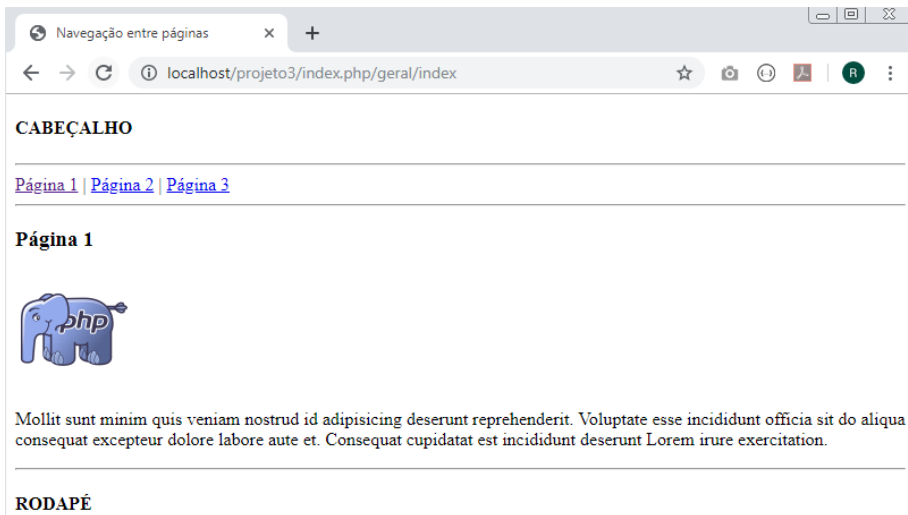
Navegação entre páginas × +

localhost/projeto3/index.php/geral/index

R

CABEÇALHO

Página 1 | Página 2 | Página 3

Página 1

php

Mollit sunt minim quis veniam nostrud id adipisicing deserunt reprehenderit. Voluptate esse incididunt officia sit do aliqua consequat excepteur dolore labore aute et. Consequat cupidatat est incididunt deserunt Lorem irure exercitation.

RODAPÉ